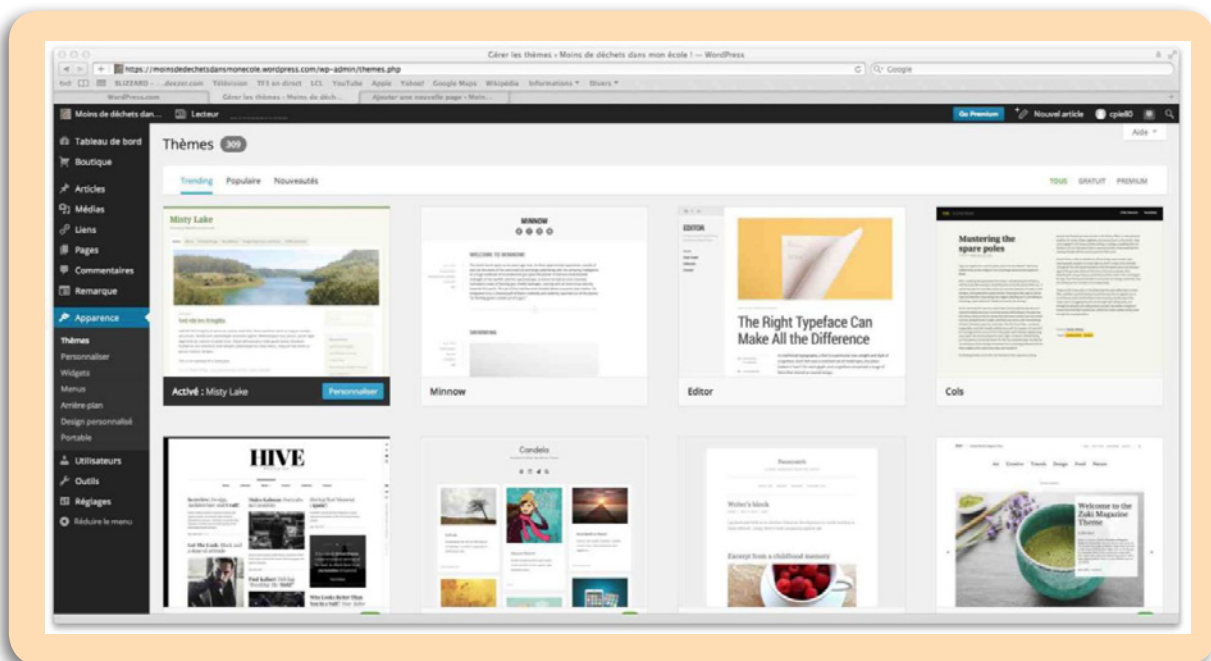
Gérer les thèmes › Moins de déchets dans mon école ! — WordPress

https://moinsdedechetsdansmonecole.wordpress.com/wp-admin/themes.php

Google

BLIZZARD deezer.com Télévision TF1 en direct LCI YouTube Apple Yahoo! Google Maps Wikipédia Informations Divers

WordPress.com | Gérer les thèmes › Moins de déch... | Ajouter une nouvelle page › Moin...

Moins de déchets dan... Lecteur Go Premium Nouvel article cpie80

Tableau de bord
Boutique
Articles
Médias
Liens
Pages
Commentaires
Remarque
Apparence
Thèmes
Personnaliser
Widgets
Menus
Arrière plan
Design personnalisé
Portable
Utilisateurs
Outils
Réglages
Réduire le menu

Thèmes 309

Aide

Trending Populaire Nouveautés

TOUS GRATUIT PREMIUM

Misty Lake

Activé : Misty Lake Personnaliser

MINNOW

Minnow

EDITOR

The Right Typeface Can Make All the Difference

Editor

Mastering the spare poles

Cols

HIVE

Candela

Writer's block

Excerpt from a childhood memory

Welcome to the Zuki Magazine Theme